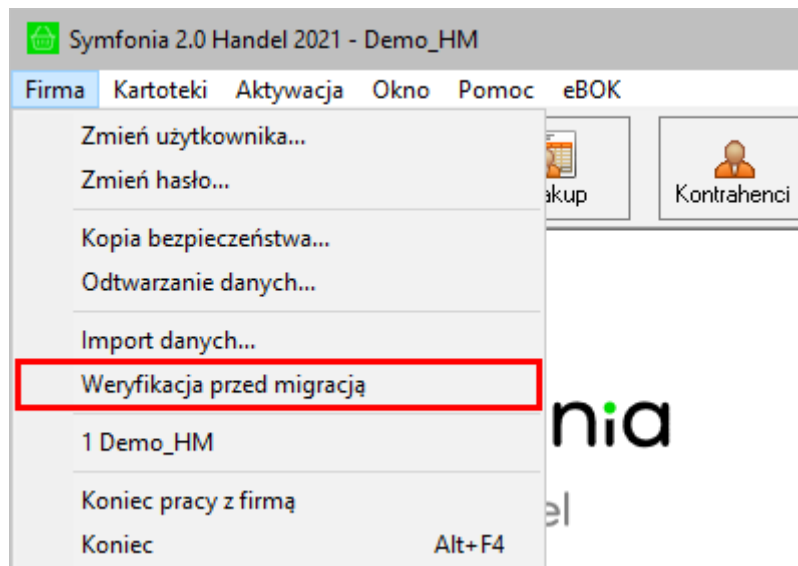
Symfonia 2.0 Handel 2021 - Demo_HM

Firma Kartoteki Aktywacja Okno Pomoc eBOK

Zmień użytkownika...
Zmień hasło...

Kopia bezpieczeństwa...
Odtwarzanie danych...

Import danych...
Weryfikacja przed migracją

1 Demo_HM

Koniec pracy z firmą
Koniec Alt+F4

akup

Kontrahenci

nia

el